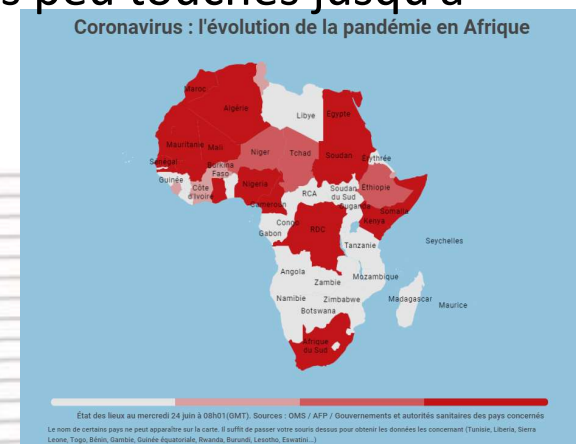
s peu touchés jusqu'à

Coronavirus : l'évolution de la pandémie en Afrique

Maroc
Algérie
Libye
Egypte
Mauritanie
Mali
Niger
Tchad
Soudan
Erythrée
Sénégal
Burkina Faso
Guinée
Côte d'Ivoire
Nigeria
RCA
Soudan du Sud
Ethiopie
Djibouti
Somalie
Cameroun
Congo
Gabon
RDC
Kenya
Tanzanie
Seychelles
Angola
Zambie
Mozambique
Namibie
Zimbabwe
Botswana
Madagascar
Maurice
Afrique du Sud

État des lieux au mercredi 24 juin à 08h01(GMT). Sources : OMS / AFP / Gouvernements et autorités sanitaires des pays concernés
Le nom de certains pays ne peut apparaître sur la carte. Il suffit de passer votre souris dessus pour obtenir les données les concernant (Tunisie, Liberia, Sierra Leone, Togo, Bénin, Gambie, Guinée équatoriale, Rwanda, Burundi, Lesotho, Eswatini...)